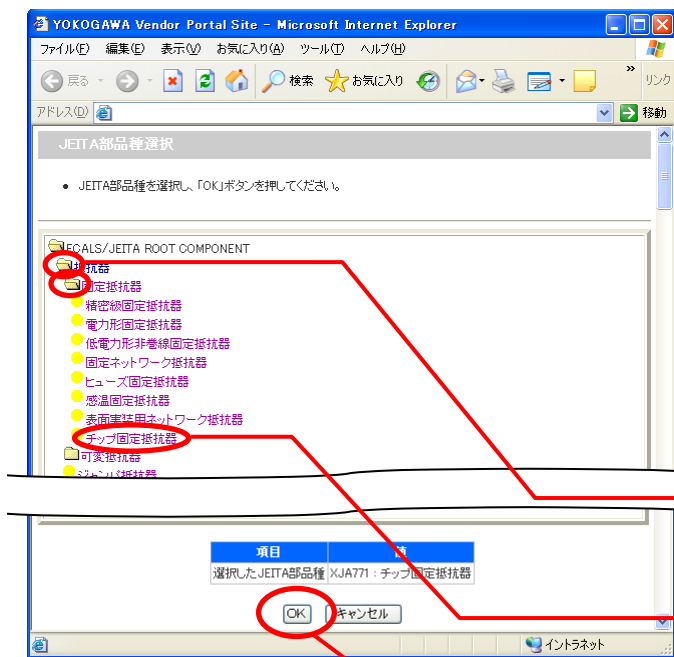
YOKOGAWA Vendor Portal Site - Microsoft Internet Explorer

ファイル(F) 編集(E) 表示(V) お気に入り(A) ツール(T) ヘルプ(H)

戻る 検索 お気に入り リンク

アドレス(D) 移動

JEITA部品種選択

• JEITA部品種を選択し、「OK」ボタンを押してください。

ECALS/JEITA ROOT COMPONENT
抵抗器
固定抵抗器
精密級固定抵抗器
電力形固定抵抗器
低電力形非巻線固定抵抗器
固定ネットワーク抵抗器
ヒューズ固定抵抗器
感温固定抵抗器
表面実装用ネットワーク抵抗器
チップ固定抵抗器
可変抵抗器
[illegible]

| 項目 | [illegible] |
|---|---|
| 選択したJEITA部品種 | XJA771：チップ固定抵抗器 |

OK キャンセル

イントラネット